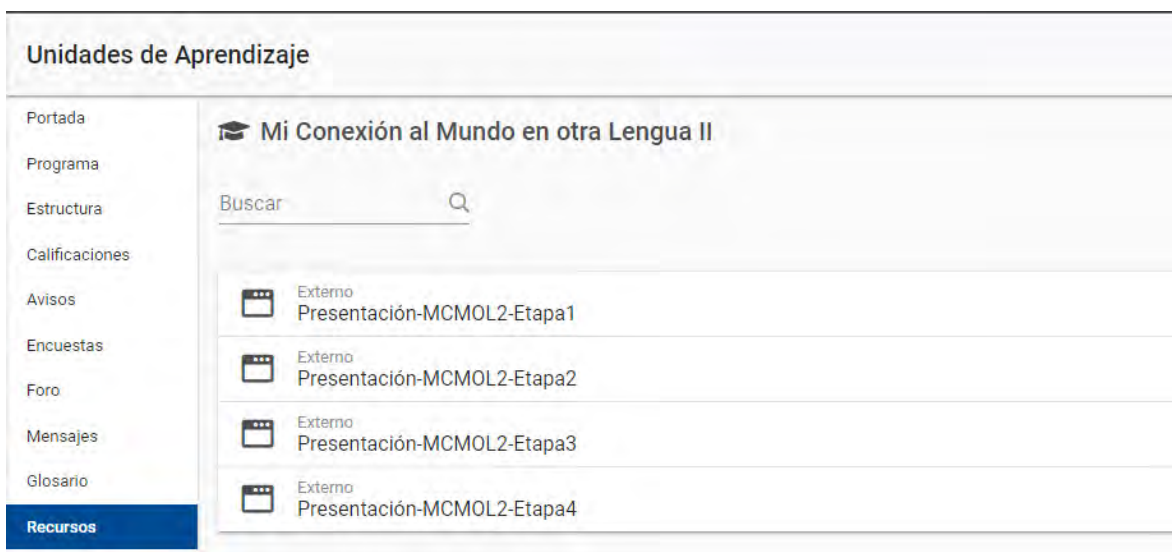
Unidades de Aprendizaje

Portada
Programa
Estructura
Calificaciones
Avisos
Encuestas
Foro
Mensajes
Glosario
Recursos

Mi Conexión al Mundo en otra Lengua II

Buscar

Externo
Presentación-MCMOL2-Etapa1

Externo
Presentación-MCMOL2-Etapa2

Externo
Presentación-MCMOL2-Etapa3

Externo
Presentación-MCMOL2-Etapa4